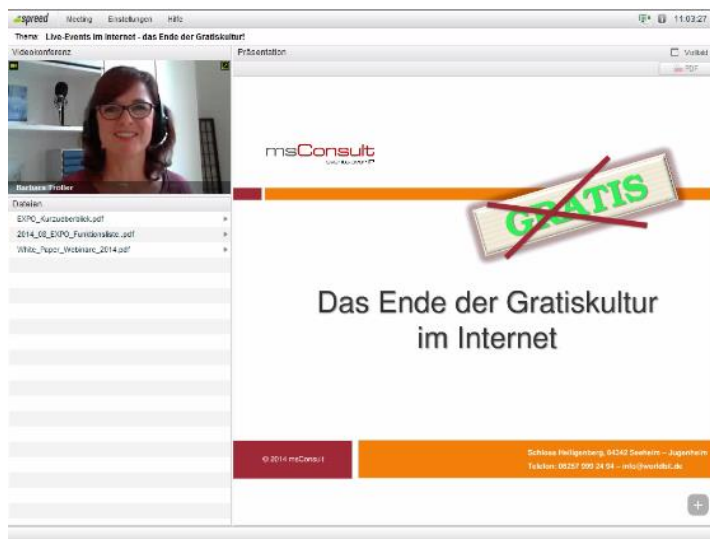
spreed Meeting Einstellungen Hilfe 11:03:27

Thema: Live-Events im Internet - das Ende der Gratiskultur!

Videokonferenz

Barbara Frolier

Präsentation

Vollbild

PDF

Dateien

EXPO_Kurzueberblick.pdf

2014_08_EXPO_Funktionsliste.pdf

White_Paper_Webinare_2014.pdf

msConsult

GRATIS

Das Ende der Gratiskultur im Internet

© 2014 msConsult

Schloss Heiligenberg, 64342 Seeheim – Jugenheim
Telefon: 06257 999 24 94 – info@worldbit.de

+